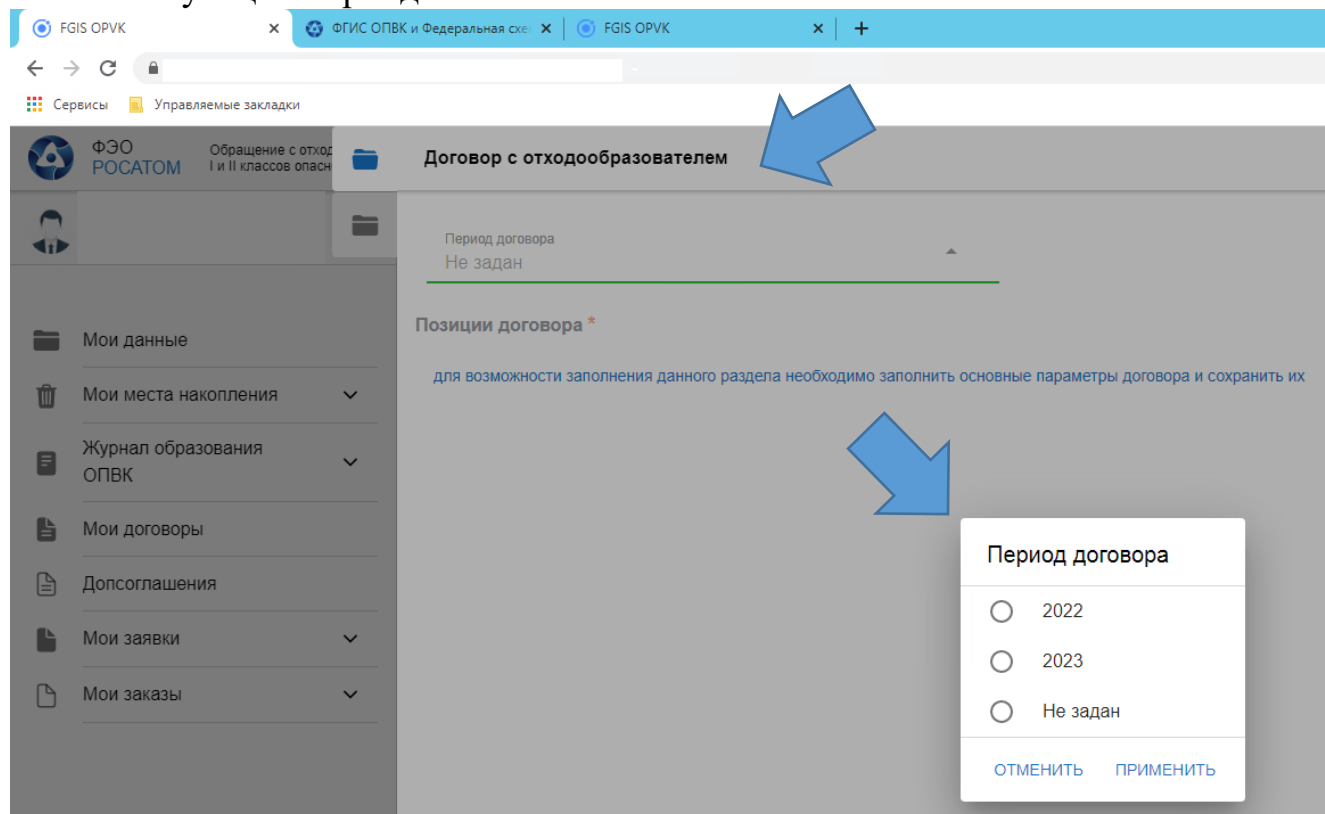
FGIS OPVK
ФГИС ОПВК и Федеральная схе
FGIS OPVK

Сервисы
Управляемые закладки

ФЭО
РОСАТОМ
Обращение с отход
I и II классов опасн

Договор с отходообразователем

Период договора
Не задан

Позиции договора *

для возможности заполнения данного раздела необходимо заполнить основные параметры договора и сохранить их

Мои данные
Мои места накопления
Журнал образования ОПВК
Мои договоры
Допсоглашения
Мои заявки
Мои заказы

Период договора
2022
2023
Не задан
ОТМЕНИТЬ
ПРИМЕНИТЬ